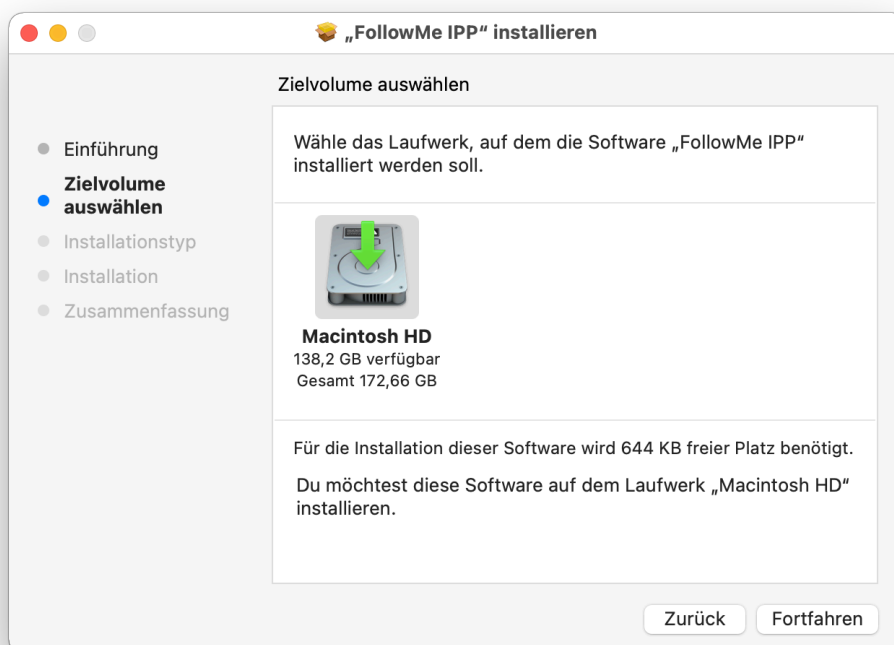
„FollowMe IPP“ installieren

Zielvolume auswählen

Einführung
Zielvolume auswählen
Installationstyp
Installation
Zusammenfassung

Wähle das Laufwerk, auf dem die Software „FollowMe IPP“ installiert werden soll.

Macintosh HD
138,2 GB verfügbar
Gesamt 172,66 GB

Für die Installation dieser Software wird 644 KB freier Platz benötigt.

Du möchtest diese Software auf dem Laufwerk „Macintosh HD“ installieren.

Zurück
Fortfahren